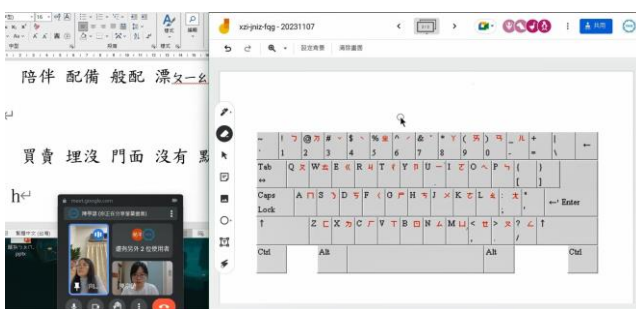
陪伴 配備 般配 漂ㄆㄧㄠ

買賣 埋沒 門面 沒有 黙

h

xzi-jniz-fqg - 20231107

設定背景 清除畫面

共用

meet.google.com

還有另外 2 位使用者

| ~ ` | ! 1 ㄅ | @ 2 ㄉ | # 3 ˇ | $ 4 ˋ | % 5 ㄓ | ^ 6 ˊ | & 7 ˙ | * 8 ㄚ | ( 9 ㄞ | ) 0 ㄢ | _ - ㄦ | + = | \| \ | ← |
|---|---|---|---|---|---|---|---|---|---|---|---|---|---|---|
| Tab ↹ | Q ㄆ | W ㄊ | E ㄍ | R ㄐ | T ㄔ | Y ㄗ | U ㄧ | I ㄛ | O ㄟ | P ㄣ | { [ | } ] | | |
| Caps Lock | A ㄇ | S ㄋ | D ㄎ | F ㄑ | G ㄕ | H ㄘ | J ㄨ | K ㄜ | L ㄠ | : ; ㄤ | " ' | ↵ Enter | | |
| ↑ | Z ㄈ | X ㄌ | C ㄏ | V ㄒ | B ㄖ | N ㄙ | M ㄩ | < , ㄝ | > . ㄡ | ? / ㄥ | ↑ | | | |
| Ctrl | | Alt | | | | | | Alt | | | Ctrl | | | |